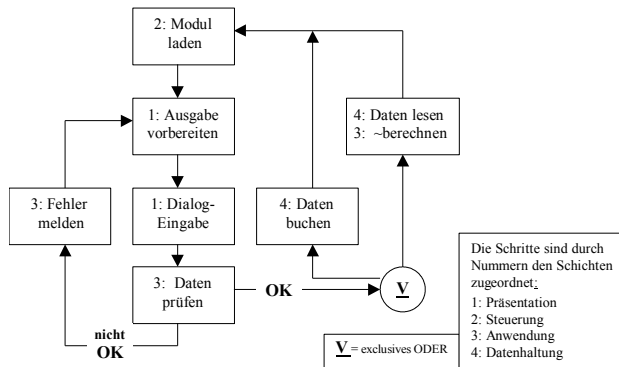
2: Modul laden

1: Ausgabe vorbereiten

4: Daten lesen
3: ~berechnen

3: Fehler melden

1: Dialog-Eingabe

4: Daten buchen

3: Daten prüfen

OK

V

nicht OK

Die Schritte sind durch Nummern den Schichten zugeordnet:
1: Präsentation
2: Steuerung
3: Anwendung
4: Datenhaltung

V = exclusives ODER